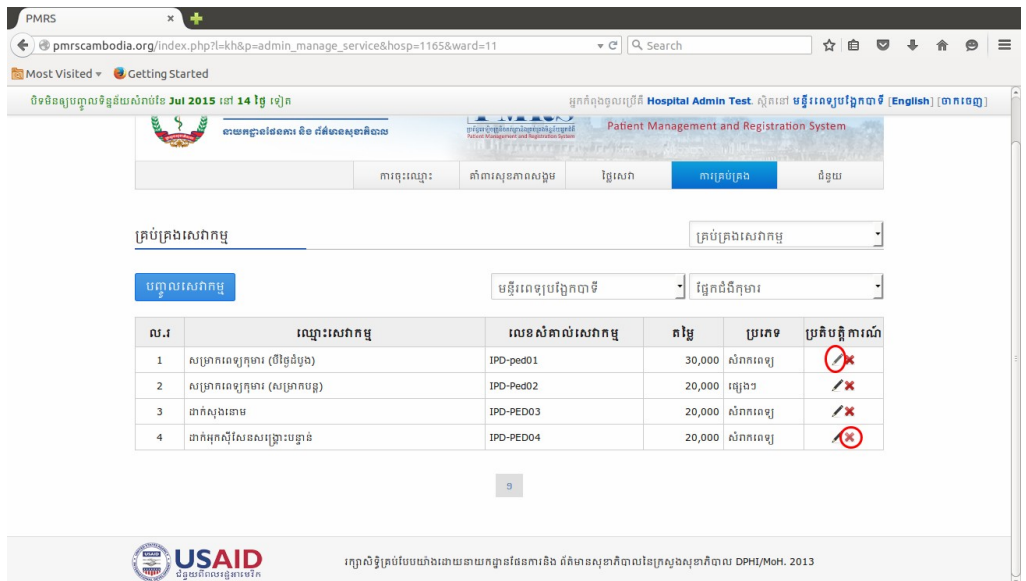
PMRS

pmrscambodia.org/index.php?l=kh&p=admin_manage_service&hosp=1165&ward=11

Search

Most Visited Getting Started

បិទមិនឲ្យបញ្ចូលទិន្នន័យសំរាប់ខែ Jul 2015 នៅ 14 ថ្ងៃ ទៀត

អ្នកកំពុងចូលប្រើពី Hospital Admin Test. ស្ថិតនៅ មន្ទីរពេទ្យបង្អែកបាទី [English] [ចាកចេញ]

នាយកដ្ឋានផែនការ និង ព័ត៌មានសុខាភិបាល

Patient Management and Registration System

ការចុះឈ្មោះ | តាំរាសុខភាពសង្គម | ថ្លៃសេវា | ការគ្រប់គ្រង | ជំនួយ

គ្រប់គ្រងសេវាកម្ម

គ្រប់គ្រងសេវាកម្ម

បញ្ចូលសេវាកម្ម

មន្ទីរពេទ្យបង្អែកបាទី

ផ្នែកជំងឺកុមារ

| ល.រ | ឈ្មោះសេវាកម្ម | លេខសំគាល់សេវាកម្ម | តម្លៃ | ប្រភេទ | ប្រតិបត្តិការណ៍ |
|---|---|---|---|---|---|
| 1 | សម្រាកពេទ្យកុមារ (បីថ្ងៃដំបូង) | IPD-ped01 | 30,000 | សំរាកពេទ្យ | |
| 2 | សម្រាកពេទ្យកុមារ (សម្រាកបន្ត) | IPD-Ped02 | 20,000 | ផ្សេងៗ | |
| 3 | ដាក់សុងតោម | IPD-PED03 | 20,000 | សំរាកពេទ្យ | |
| 4 | ដាក់អុកស៊ីសែនសង្គ្រោះបន្ទាន់ | IPD-PED04 | 20,000 | សំរាកពេទ្យ | |

១

USAID

ជំនួយពីប្រជាជនអាមេរិក

រក្សាសិទ្ធិគ្រប់បែបយ៉ាងដោយនាយកដ្ឋានផែនការនិង ព័ត៌មានសុខាភិបាលនៃក្រសួងសុខាភិបាល DPHI/MoH. 2013